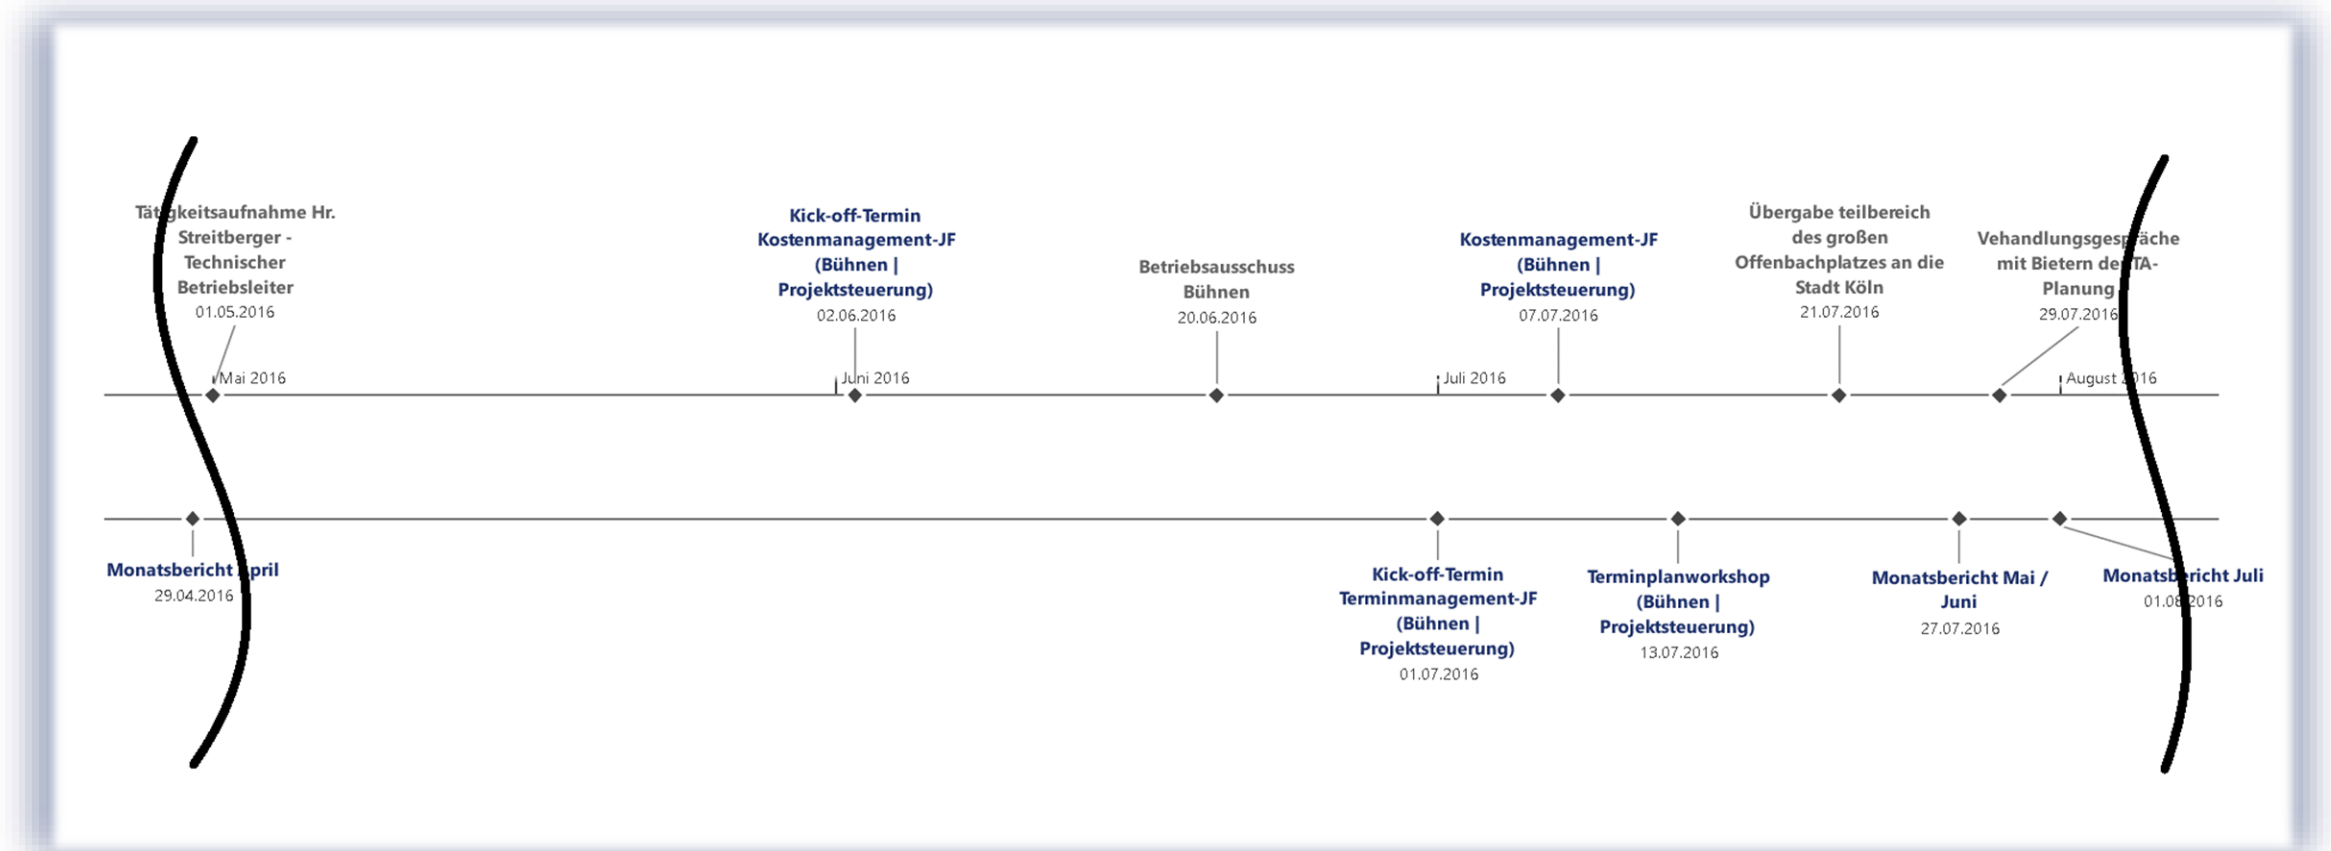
Tätigkeitsaufnahme Hr. Streitberger - Technischer Betriebsleiter
01.05.2016

Kick-off-Termin Kostenmanagement-JF (Bühnen | Projektsteuerung)
02.06.2016

Betriebsausschuss Bühnen
20.06.2016

Kostenmanagement-JF (Bühnen | Projektsteuerung)
07.07.2016

Übergabe teilbereich des großen Offenbachplatzes an die Stadt Köln
21.07.2016

Vehandlungsgespräche mit Bietern der TA-Planung
29.07.2016

Mai 2016
Juni 2016
Juli 2016
August 2016

Monatsbericht April
29.04.2016

Kick-off-Termin Terminmanagement-JF (Bühnen | Projektsteuerung)
01.07.2016

Terminplanworkshop (Bühnen | Projektsteuerung)
13.07.2016

Monatsbericht Mai / Juni
27.07.2016

Monatsbericht Juli
01.08.2016